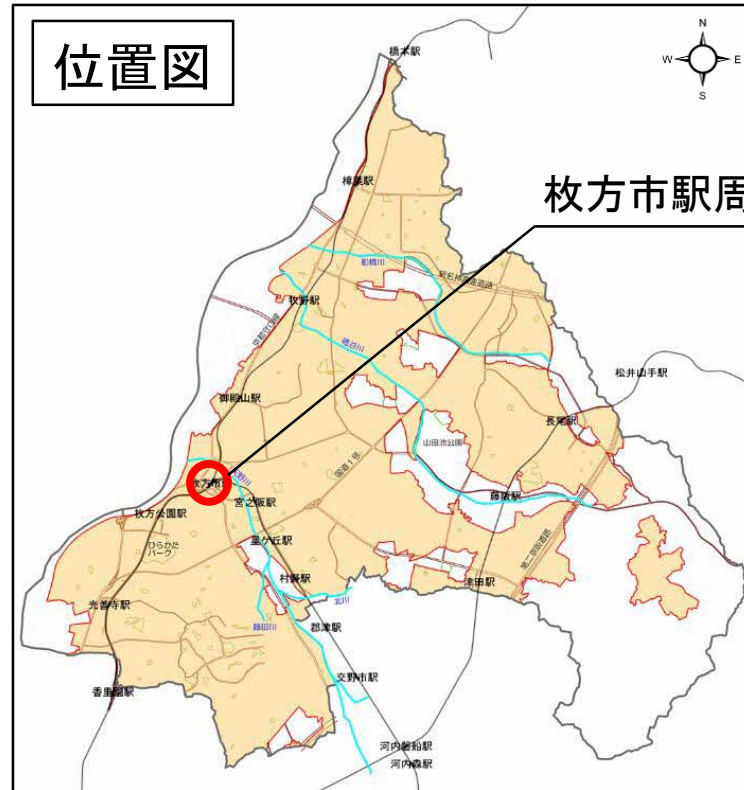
位置図

N
W
E
S

枚方市駅周

橋本駅
樟葉駅
船橋川
第二京阪道路
牧野駅
穂谷川
京阪本線
松井山手駅
御殿山駅
長尾駅
山田池公園
国道1号
枚方市
宮之阪駅
藤阪駅
枚方公園駅
ひらかた パーク
星ヶ丘駅
村野駅
津田駅
北川
光善寺駅
郡津駅
交野市駅
香里園駅
河内磐船駅
河内森駅